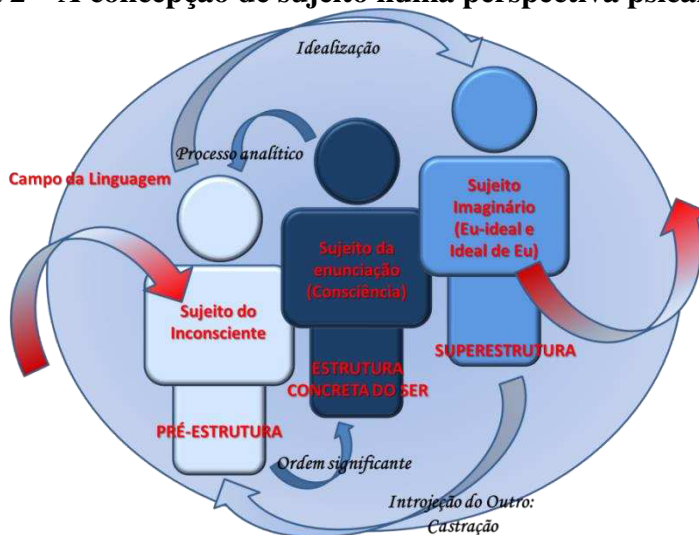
2 – A concepção de sujeito numa perspectiva psica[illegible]

Idealização

Processo analítico

Campo da Linguagem

Sujeito do Inconsciente

Sujeito da enunciação (Consciência)

Sujeito Imaginário (Eu-ideal e Ideal de Eu)

SUPERESTRUTURA

ESTRUTURA CONCRETA DO SER

PRÉ-ESTRUTURA

Ordem significante

Introjeção do Outro: Castração